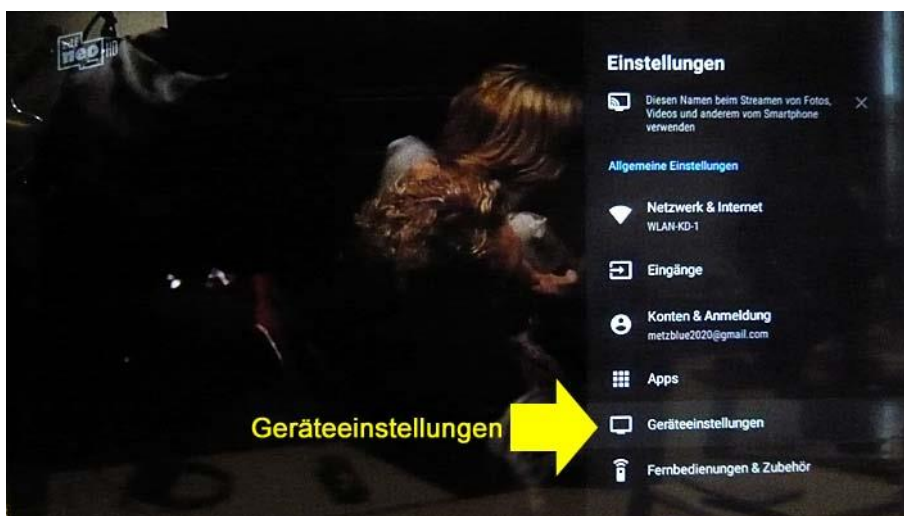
neo HD

Einstellungen

Diesen Namen beim Streamen von Fotos, Videos und anderem vom Smartphone verwenden

×

Allgemeine Einstellungen

Netzwerk & Internet
WLAN-KD-1

Eingänge

Konten & Anmeldung
metzblue2020@gmail.com

Apps

Geräteeinstellungen

Geräteeinstellungen

Fernbedienungen & Zubehör